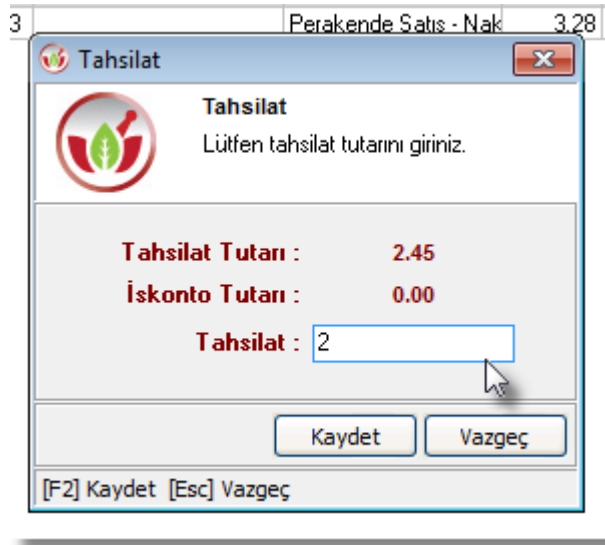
| 3 | | Perakende Satıs - Nak | 3.28 |
|---|---|---|---|

Tahsilat

Tahsilat

Lütfen tahsilat tutarını giriniz.

Tahsilat Tutarı : 2.45

İskonto Tutarı : 0.00

Tahsilat : 2

Kaydet

Vazgeç

[F2] Kaydet [Esc] Vazgeç